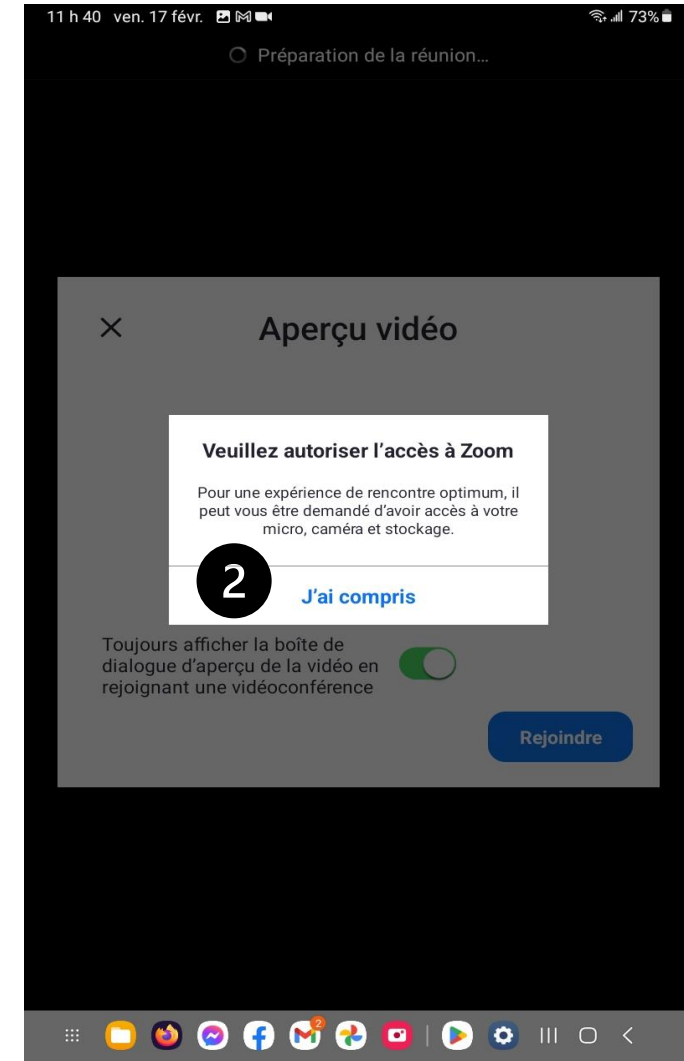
11 h 40 ven. 17 févr.

73%

Préparation de la réunion...

×

Aperçu vidéo

Veuillez autoriser l'accès à Zoom

Pour une expérience de rencontre optimum, il peut vous être demandé d'avoir accès à votre micro, caméra et stockage.

2

J'ai compris

Toujours afficher la boîte de dialogue d'aperçu de la vidéo en rejoignant une vidéoconférence

Rejoindre

2